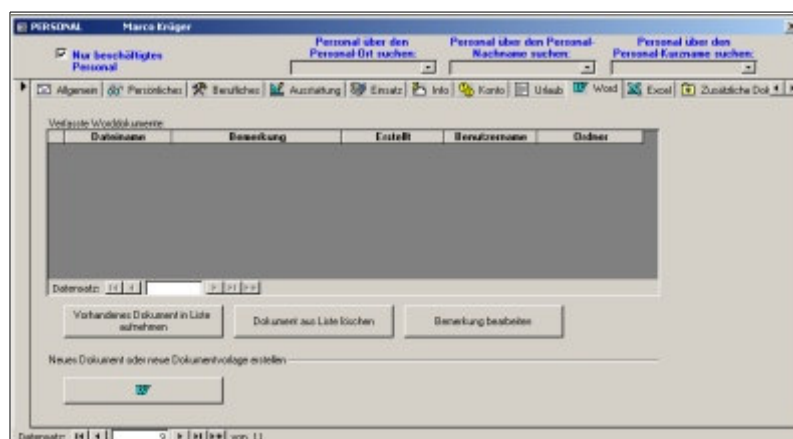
PERSONAL Marco Krüger

Nur beschäftigtes Personal

Personal über den Personal-Ort suchen:

Personal über den Personal-Nachname suchen:

Personal über den Personal-Kurzname suchen:

Allgemein | Persönliches | Berufliches | Ausstattung | Einsatz | Info | Konto | Urlaub | Word | Excel | Zusätzliche Dok

Verfasste Worddokumente

| Dateiname | Bemerkung | Erstellt | Benutzername | Ordner |
|---|---|---|---|---|

Datensatz:

Vorhandenes Dokument in Liste aufnehmen

Dokument aus Liste löschen

Bemerkung bearbeiten

Neues Dokument oder neue Dokumentvorlage erstellen

Datensatz: 9 von 11